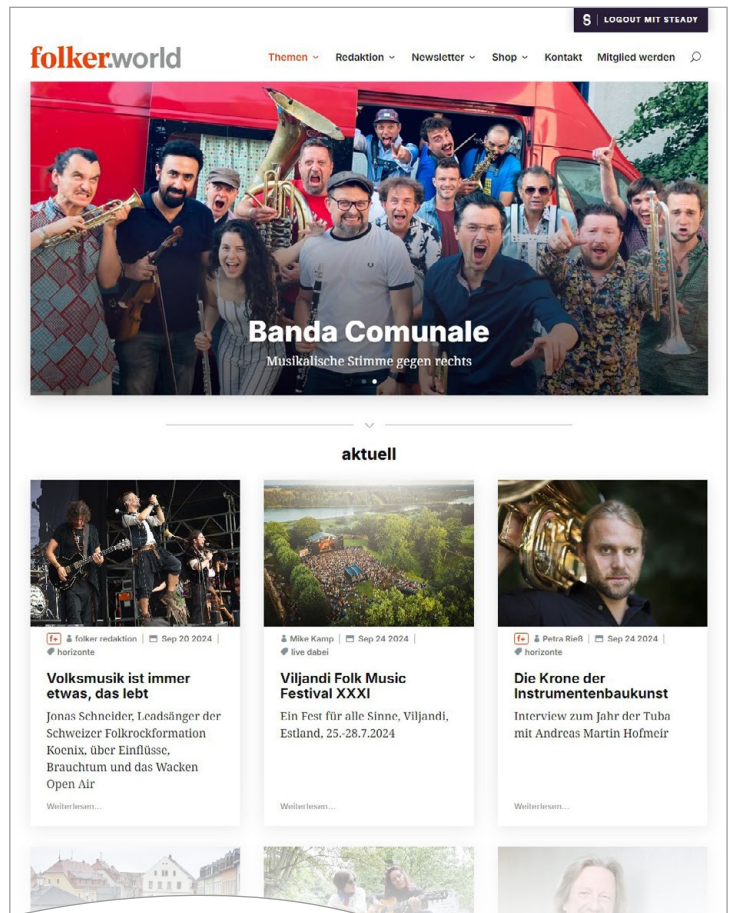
S LOGOUT MIT STEADY

folker.world

Themen Redaktion Newsletter Shop Kontakt Mitglied werden

Banda Comunale

Musikalische Stimme gegen rechts

aktuell

f+ folker redaktion | Sep 20 2024 | horizonte

Volksmusik ist immer etwas, das lebt

Jonas Schneider, Leadsänger der Schweizer Folkrockformation Koenix, über Einflüsse, Brauchtum und das Wacken Open Air

Weiterlesen...

Mike Kamp | Sep 24 2024 | live dabei

Viljandi Folk Music Festival XXXI

Ein Fest für alle Sinne, Viljandi, Estland, 25.-28.7.2024

Weiterlesen...

f+ Petra Rieß | Sep 24 2024 | horizonte

Die Krone der Instrumentenbaukunst

Interview zum Jahr der Tuba mit Andreas Martin Hofmeir

Weiterlesen...